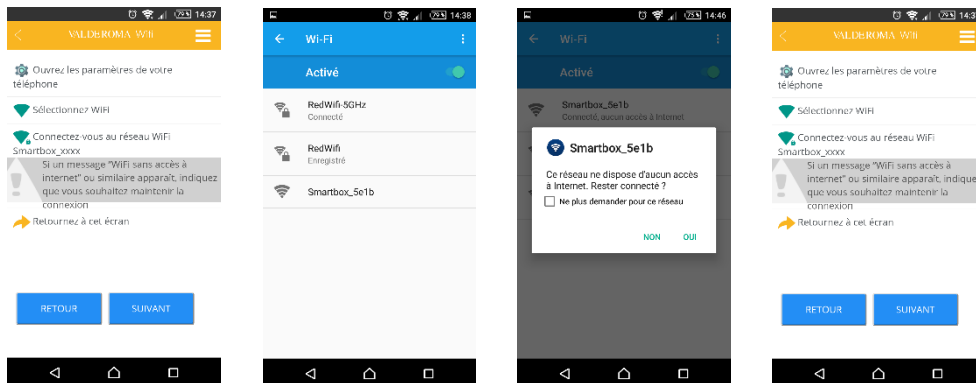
14:37

VALDEROMA Wifi

Ouvrez les paramètres de votre téléphone

Sélectionnez WiFi

Connectez-vous au réseau WiFi Smartbox_xxxx

Si un message "WiFi sans accès à internet" ou similaire apparaît, indiquez que vous souhaitez maintenir la connexion

Retournez à cet écran

RETOUR

SUIVANT

14:38

Wi-Fi

Activé

RedWifi-5GHz
Connecté

RedWifi
Enregistré

Smartbox_5e1b

14:46

Wi-Fi

Activé

Smartbox_5e1b
Connecté, aucun accès à Internet

Smartbox_5e1b

Ce réseau ne dispose d'aucun accès à Internet. Rester connecté ?

Ne plus demander pour ce réseau

NON

OUI

VALDEROMA Wifi

Ouvrez les paramètres de votre téléphone

Sélectionnez WiFi

Connectez-vous au réseau WiFi Smartbox_xxxx

Si un message "WiFi sans accès à internet" ou similaire apparaît, indiquez que vous souhaitez maintenir la connexion

Retournez à cet écran

RETOUR

SUIVANT